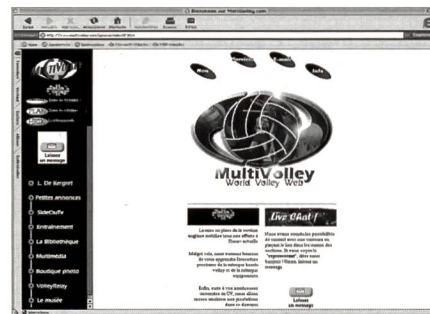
Bienvenue sur MultiVolley.com

Home
Partners
E-mail
Info

Laissez un message

L. De Bergret
Petites annonces
SideOuffe
Entrainement
La Bibliothèque
Multimédia
Boutique photo
VolleyRisky
Le musée

MultiVolley
World Volley Web

Live Chat!

Laissez un message